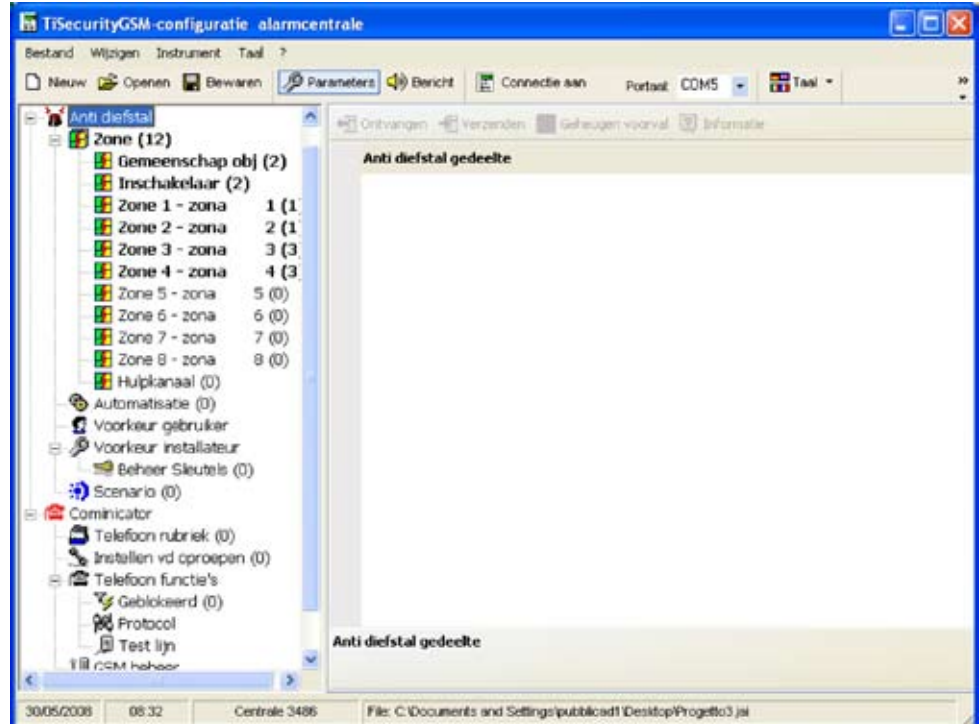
TiSecurityGSM-configuratie alarmcentrale

Bestand Wijzigen Instrument Taal ?

Nieuw Openen Bewaren Parameters Bericht Connectie aan Poortaal COM5 Taal

Anti diefstal
Zone (12)
Gemeenschap obj (2)
Inschakelaar (2)
Zone 1 - zona 1 (1
Zone 2 - zona 2 (1
Zone 3 - zona 3 (3
Zone 4 - zona 4 (3
Zone 5 - zona 5 (0)
Zone 6 - zona 6 (0)
Zone 7 - zona 7 (0)
Zone 8 - zona 8 (0)
Hulpkanaal (0)
Automatisatie (0)
Voorkeur gebruiker
Voorkeur installateur
Beheer Sleutels (0)
Scenario (0)
Comnicator
Telefoon rubriek (0)
Instellen vd oproepen (0)
Telefoon functie's
Geblokeerd (0)
Protocol
Test lijn
GSM beheer

Ontvangen Verzenden Geheugen voorval Informatie

Anti diefstal gedeelte

Anti diefstal gedeelte

30/05/2008 08:32 Centrale 3486 File: C:\Documents and Settings\pubblicad1\Desktop\Progetto3.jsi